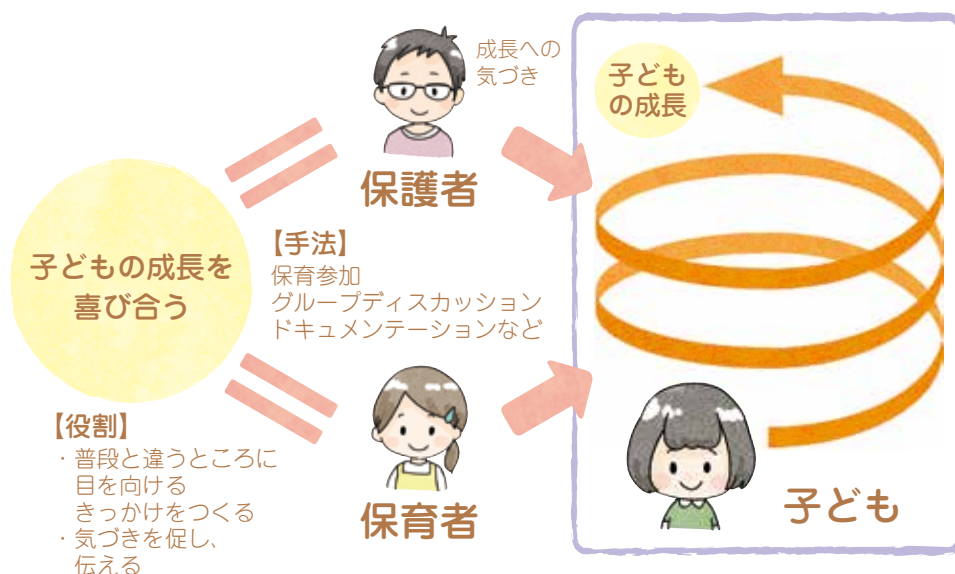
成長への
気づき

子ども
の成長

保護者

【手法】
保育参加
グループディスカッション
ドキュメンテーションなど

子どもの成長を
喜び合う

【役割】
・普段と違うところに
目を向ける
きっかけをつくる
・気づきを促し、
伝える

保育者

子ども